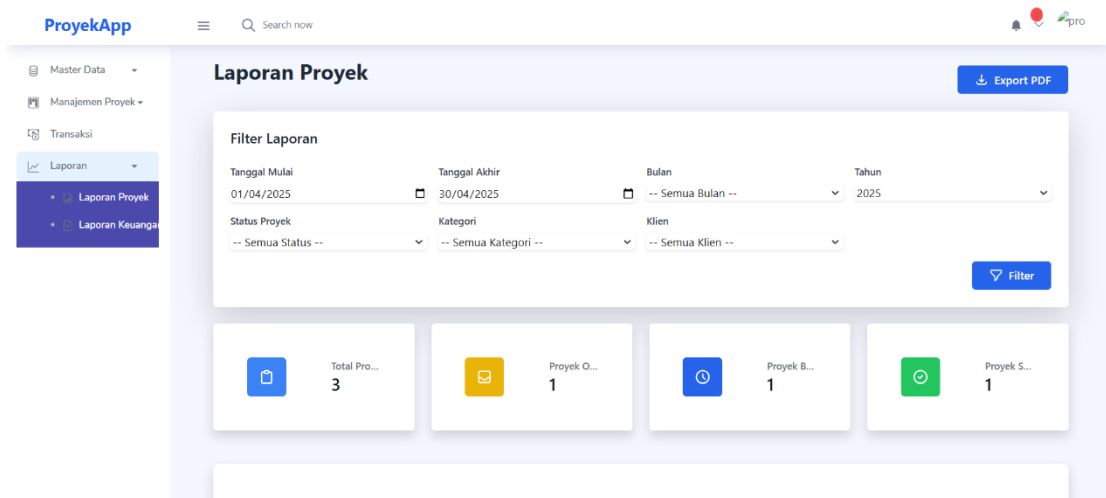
ProyekApp

Search now

pro

Master Data

Manajemen Proyek

Transaksi

Laporan

Laporan Proyek

Laporan Keuangan

Laporan Proyek

Export PDF

Filter Laporan

Tanggal Mulai
01/04/2025

Tanggal Akhir
30/04/2025

Bulan
-- Semua Bulan --

Tahun
2025

Status Proyek
-- Semua Status --

Kategori
-- Semua Kategori --

Klien
-- Semua Klien --

Filter

Total Pro...
3

Proyek O...
1

Proyek B...
1

Proyek S...
1